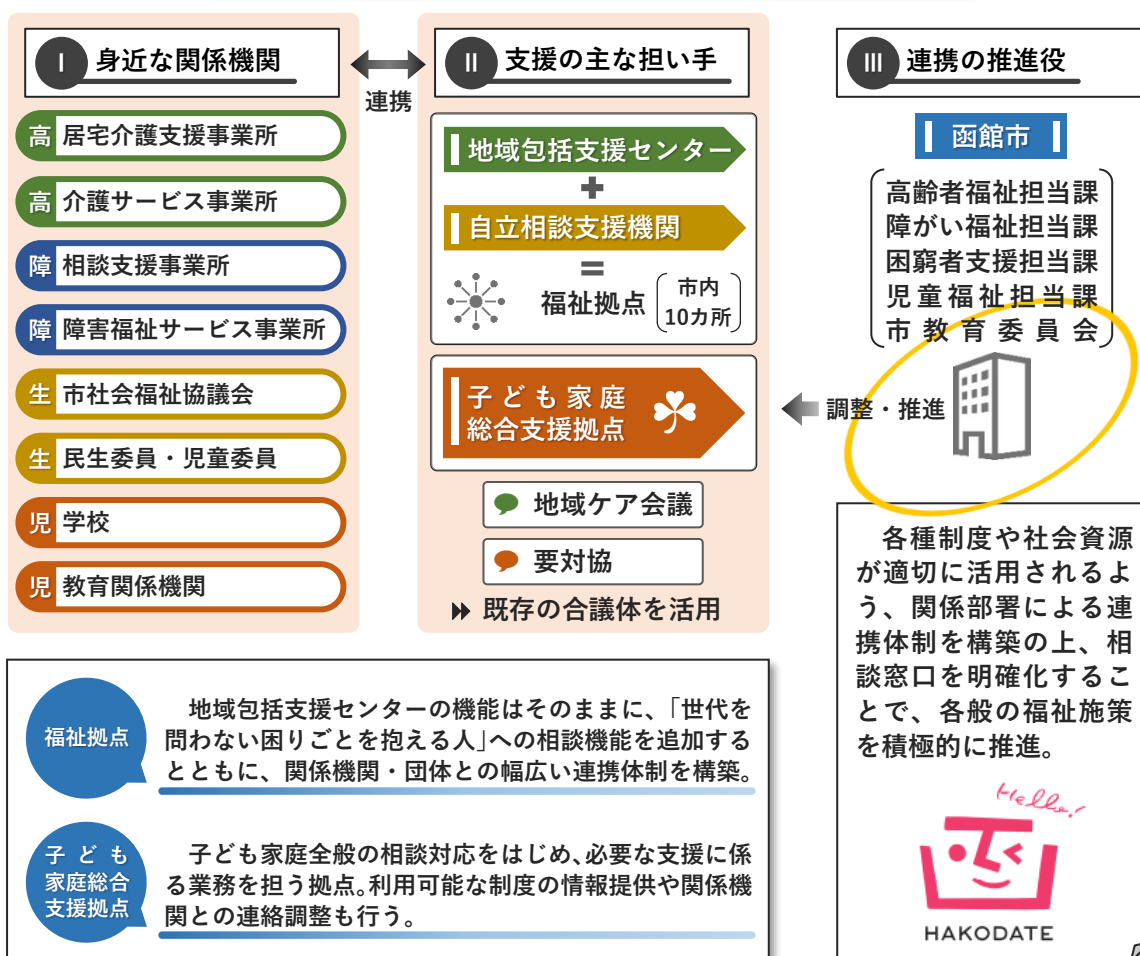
I 身近な関係機関

連携

II 支援の主な担い手

III 連携の推進役

高 居宅介護支援事業所

高 介護サービス事業所

障 相談支援事業所

障 障害福祉サービス事業所

生 市社会福祉協議会

生 民生委員・児童委員

児 学校

児 教育関係機関

地域包括支援センター

＋

自立相談支援機関

＝

福祉拠点 市内10カ所

子ども家庭総合支援拠点

地域ケア会議

要対協

既存の合議体を活用

函館市

高齢者福祉担当課
障がい福祉担当課
困窮者支援担当課
児童福祉担当課
市教育委員会

調整・推進

各種制度や社会資源が適切に活用されるよう、関係部署による連携体制を構築の上、相談窓口を明確化することで、各般の福祉施策を積極的に推進。

福祉拠点

地域包括支援センターの機能はそのままに、「世代を問わない困りごとを抱える人」への相談機能を追加するとともに、関係機関・団体との幅広い連携体制を構築。

子ども家庭総合支援拠点

子ども家庭全般の相談対応をはじめ、必要な支援に係る業務を担う拠点。利用可能な制度の情報提供や関係機関との連絡調整も行う。

Hello!

HAKODATE